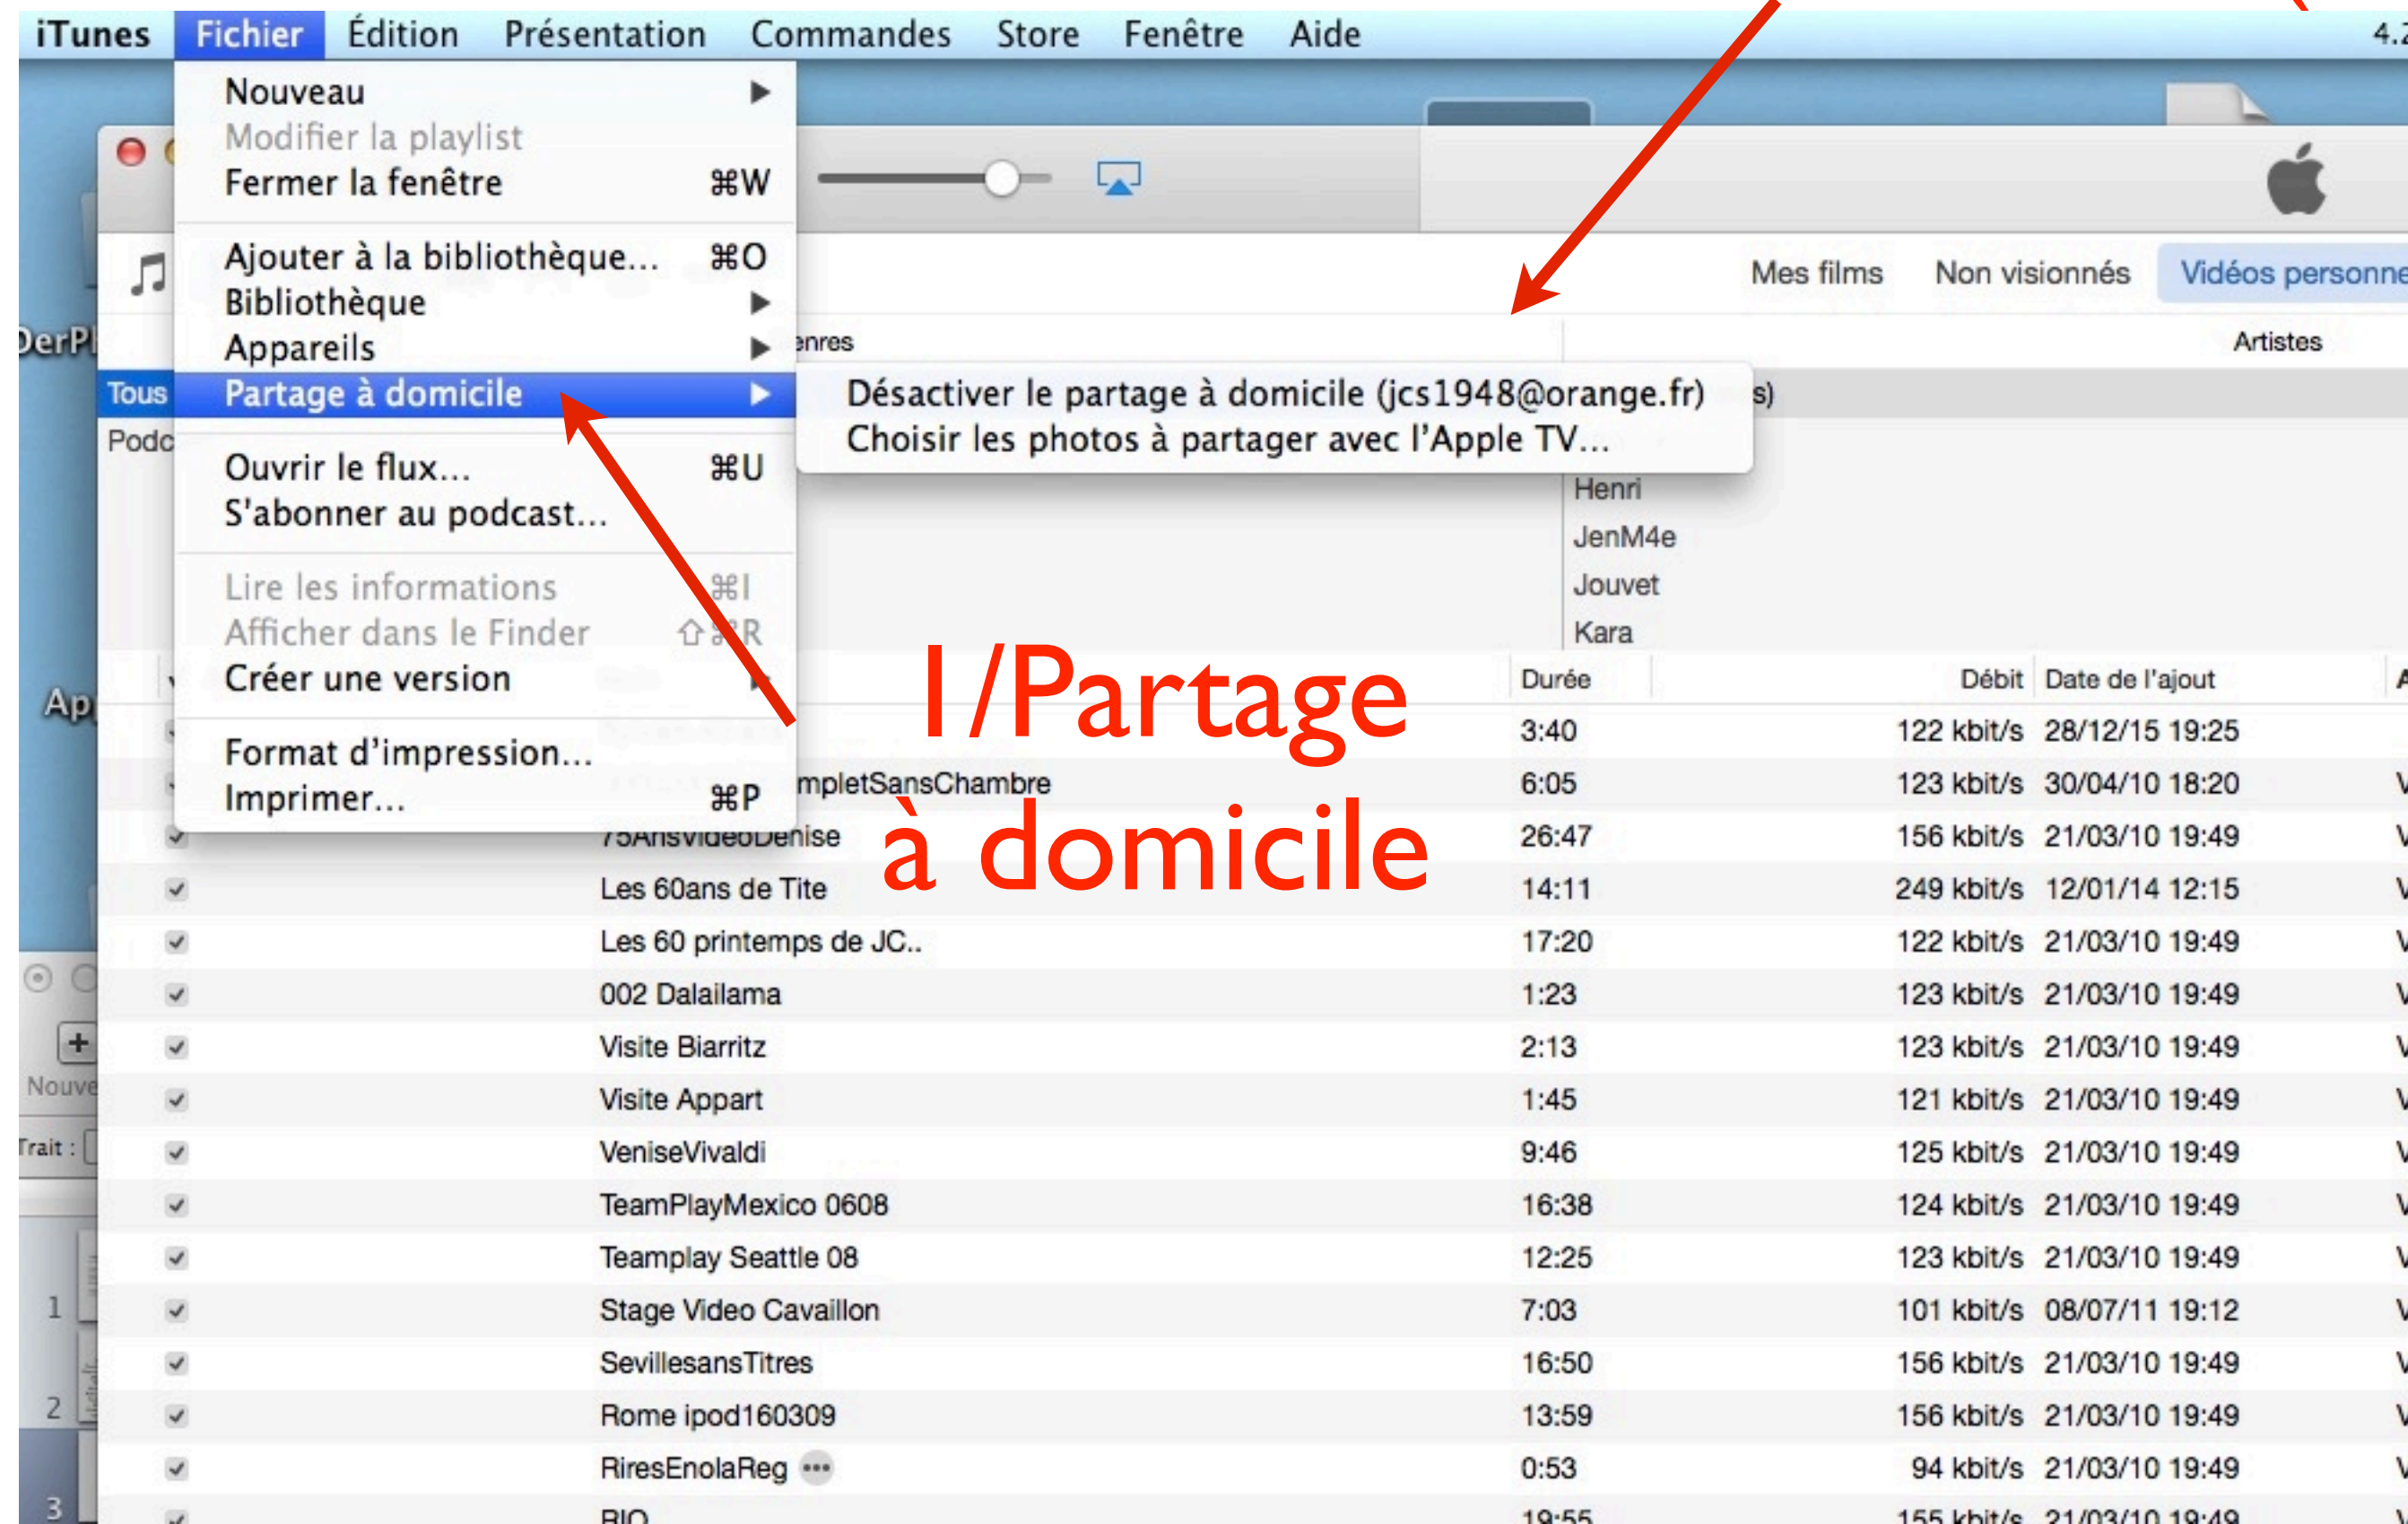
iTunes Fichier Édition Présentation Commandes Store Fenêtre Aide

Nouveau
Modifier la playlist
Fermer la fenêtre ⌘W
Ajouter à la bibliothèque... ⌘O
Bibliothèque
Appareils
Partage à domicile
Ouvrir le flux... ⌘U
S'abonner au podcast...
Lire les informations ⌘I
Afficher dans le Finder ⇧⌘R
Créer une version
Format d'impression...
Imprimer... ⌘P

Désactiver le partage à domicile (jcs1948@orange.fr)
Choisir les photos à partager avec l'Apple TV...

Mes films Non visionnés Vidéos personne

Tous
Podc
enres
Artistes
s)
Henri
JenM4e
Jouvet
Kara

1/Partage à domicile

| | Durée | Débit | Date de l'ajout |
|---|---|---|---|
| | 3:40 | 122 kbit/s | 28/12/15 19:25 |
| mpletSansChambre | 6:05 | 123 kbit/s | 30/04/10 18:20 |
| 75AnsVideoDenise | 26:47 | 156 kbit/s | 21/03/10 19:49 |
| Les 60ans de Tite | 14:11 | 249 kbit/s | 12/01/14 12:15 |
| Les 60 printemps de JC.. | 17:20 | 122 kbit/s | 21/03/10 19:49 |
| 002 Dalailama | 1:23 | 123 kbit/s | 21/03/10 19:49 |
| Visite Biarritz | 2:13 | 123 kbit/s | 21/03/10 19:49 |
| Visite Appart | 1:45 | 121 kbit/s | 21/03/10 19:49 |
| VeniseVivaldi | 9:46 | 125 kbit/s | 21/03/10 19:49 |
| TeamPlayMexico 0608 | 16:38 | 124 kbit/s | 21/03/10 19:49 |
| Teamplay Seattle 08 | 12:25 | 123 kbit/s | 21/03/10 19:49 |
| Stage Video Cavaillon | 7:03 | 101 kbit/s | 08/07/11 19:12 |
| SevillesansTitres | 16:50 | 156 kbit/s | 21/03/10 19:49 |
| Rome ipod160309 | 13:59 | 156 kbit/s | 21/03/10 19:49 |
| RiresEnolaReg | 0:53 | 94 kbit/s | 21/03/10 19:49 |
| RIO | 19:55 | 155 kbit/s | 21/03/10 19:49 |

DerPl
Ap
Nouve
Trait :
1
2
3